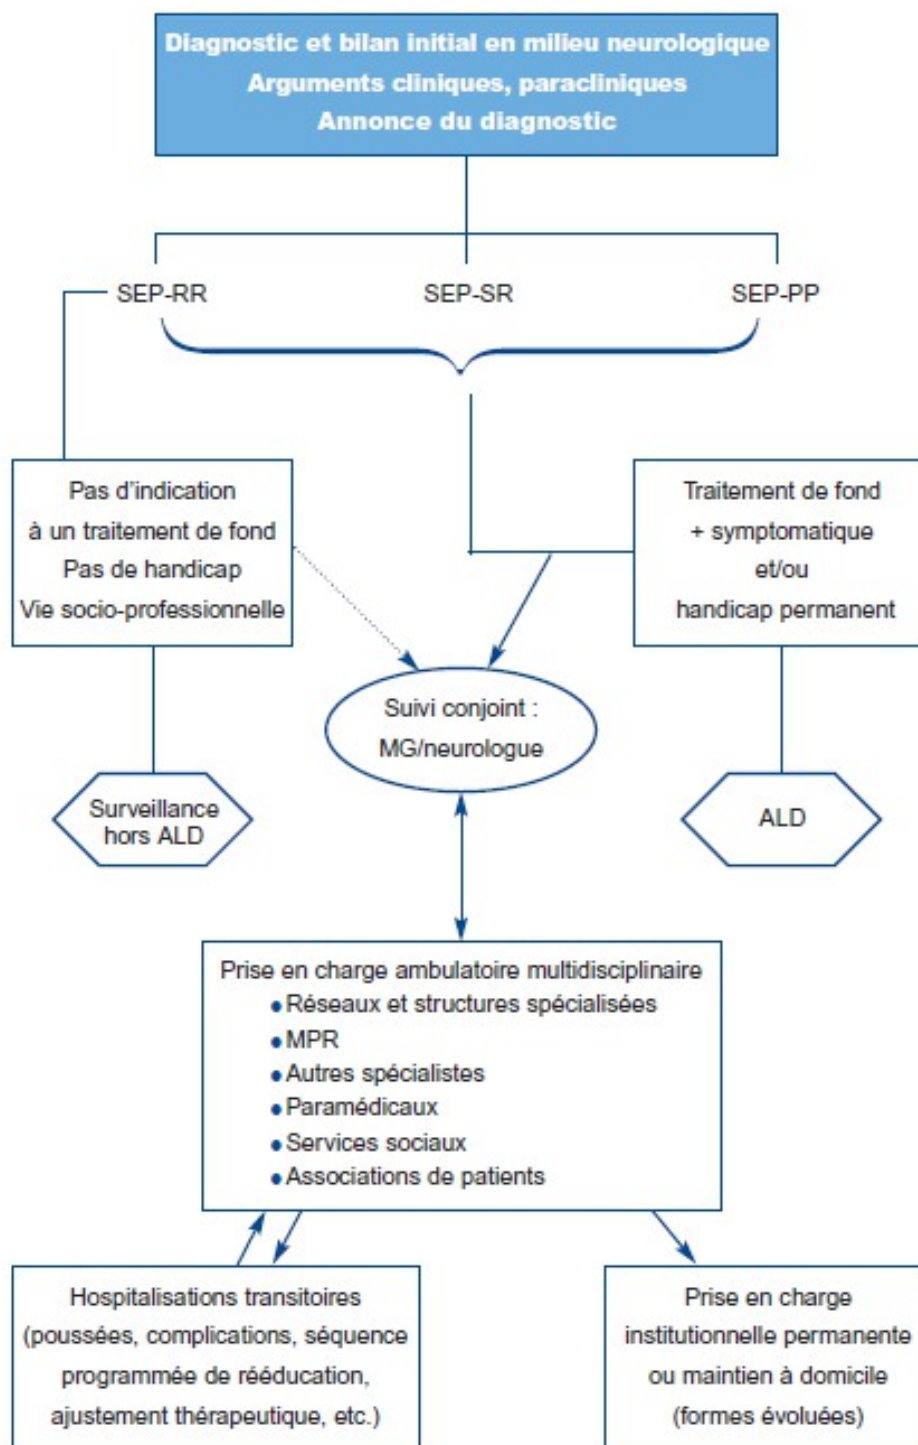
Diagnostic et bilan initial en milieu neurologique
Arguments cliniques, paracliniques
Annonce du diagnostic

SEP-RR

SEP-SR

SEP-PP

Pas d'indication à un traitement de fond
Pas de handicap
Vie socio-professionnelle

Traitement de fond
+ symptomatique
et/ou
handicap permanent

Suivi conjoint :
MG/neurologue

Surveillance hors ALD

ALD

Prise en charge ambulatoire multidisciplinaire
• Réseaux et structures spécialisées
• MPR
• Autres spécialistes
• Paramédicaux
• Services sociaux
• Associations de patients

Hospitalisations transitoires
(poussées, complications, séquence programmée de rééducation, ajustement thérapeutique, etc.)

Prise en charge institutionnelle permanente
ou maintien à domicile
(formes évoluées)